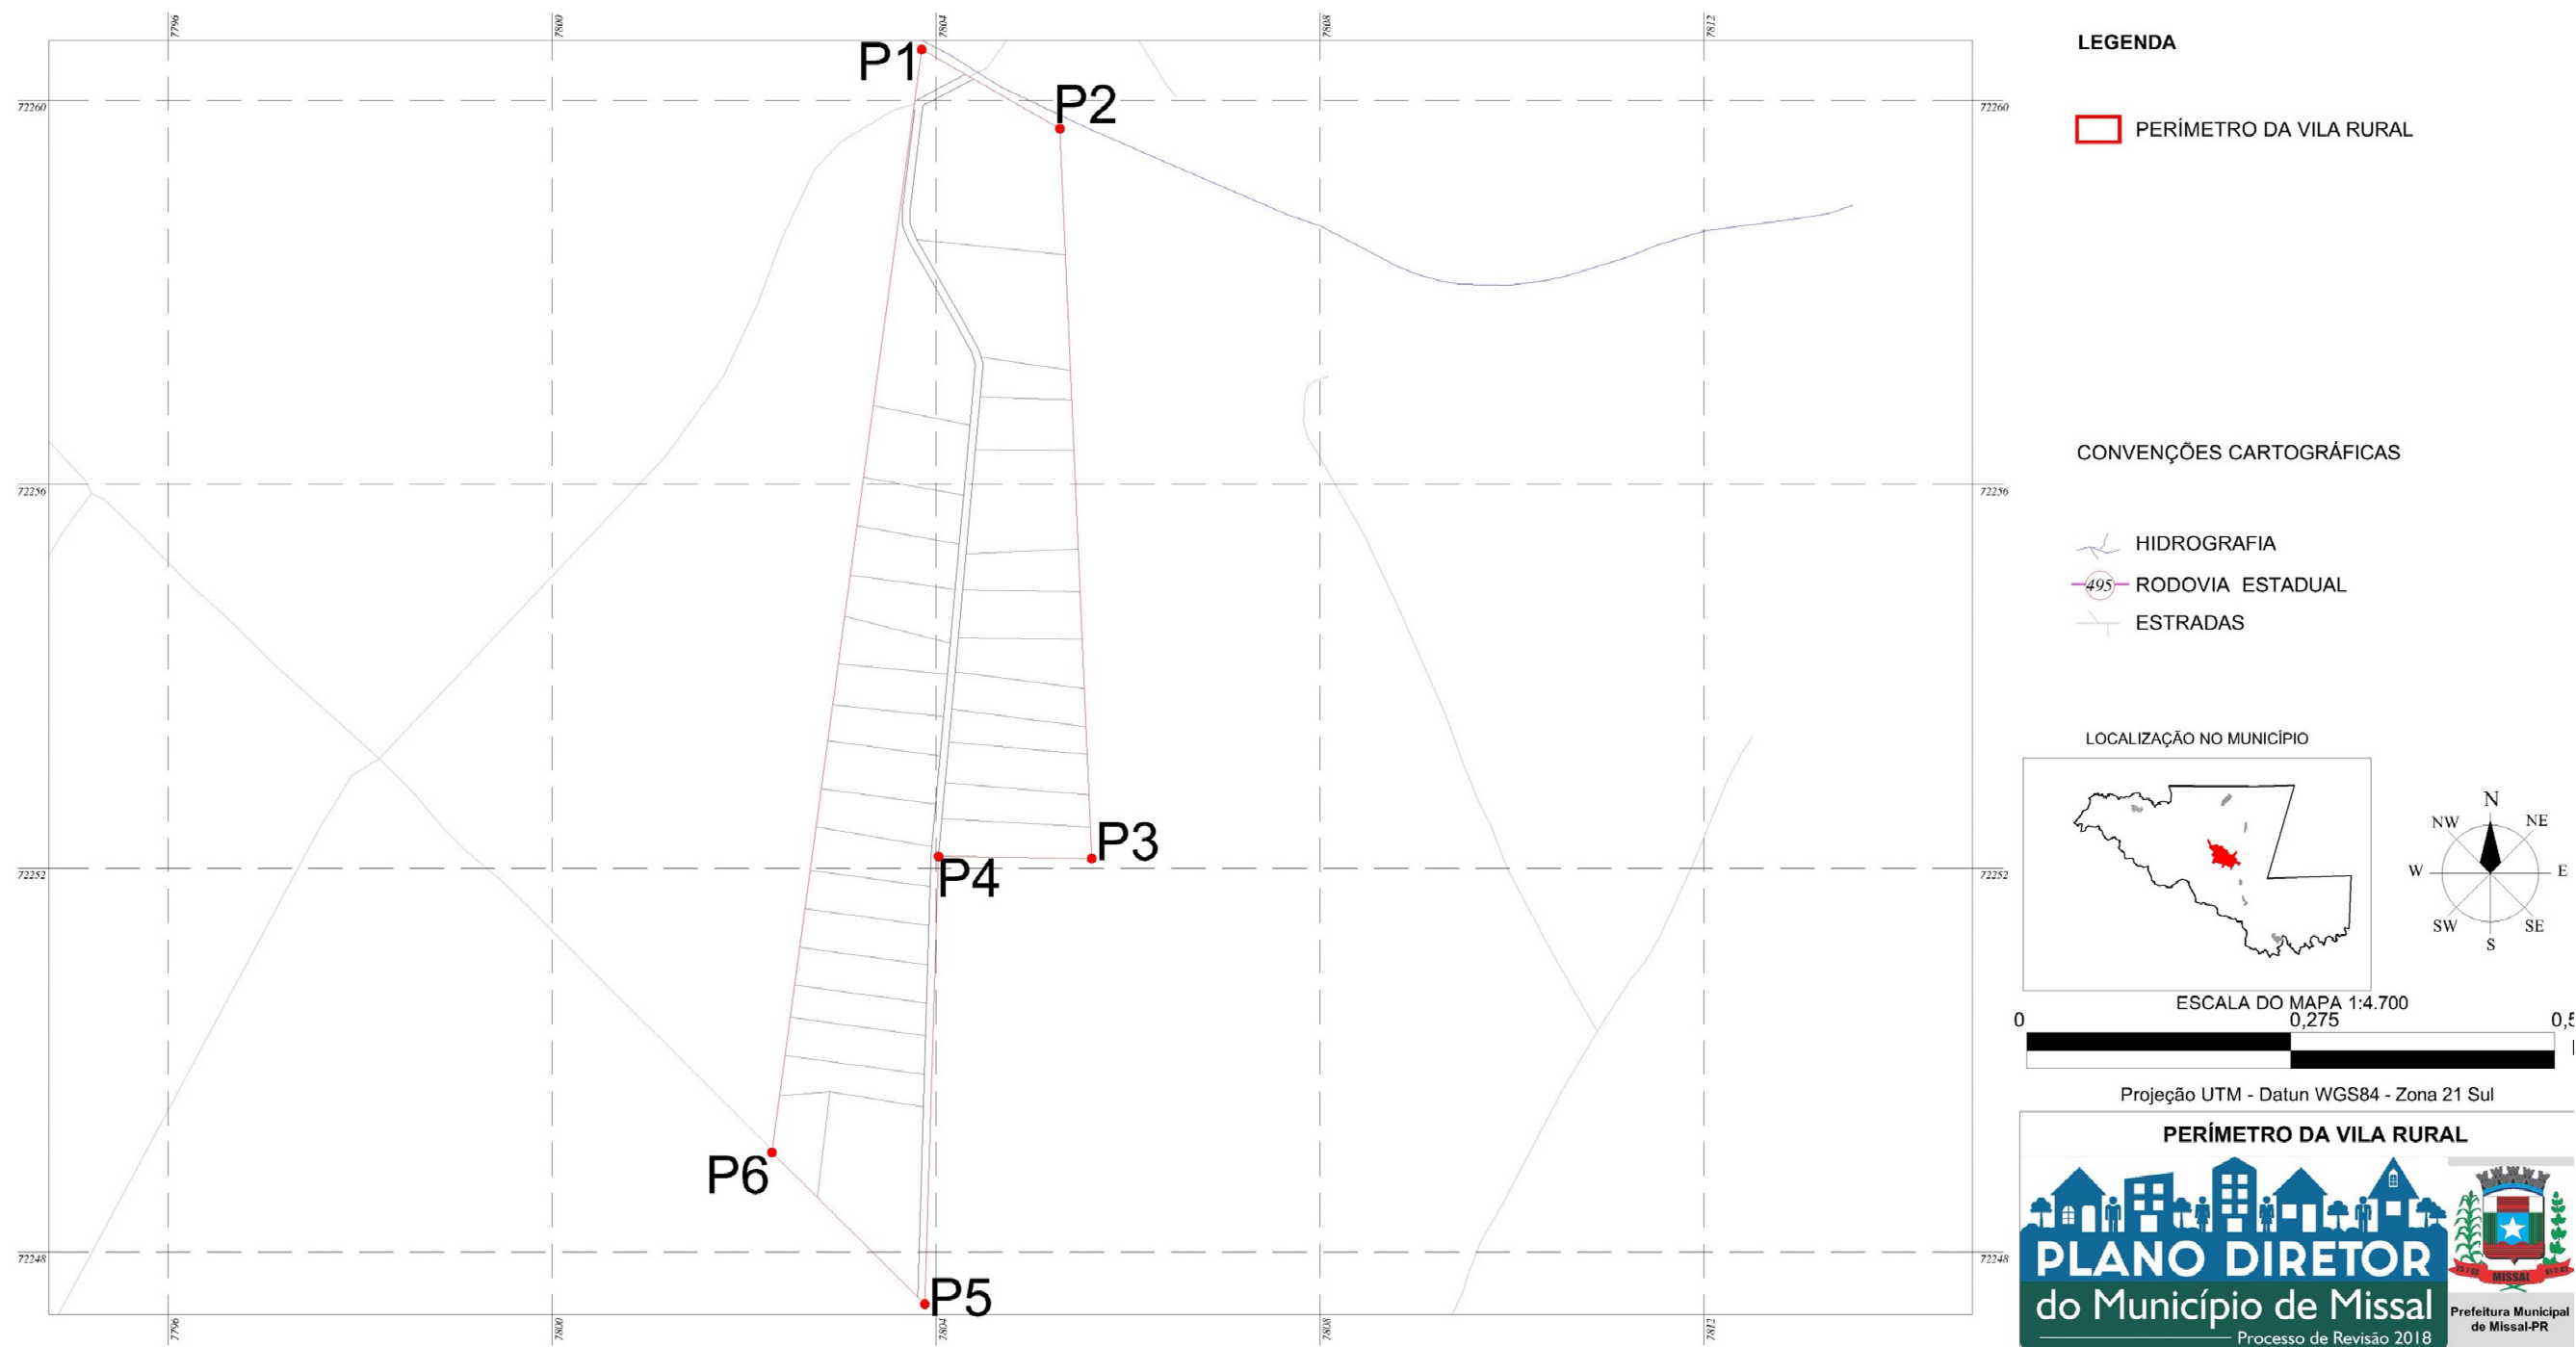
7796
7800
7804
7808
7812

72260
72256
72252
72248

P1
P2
P3
P4
P5
P6

LEGENDA

PERÍMETRO DA VILA RURAL

CONVENÇÕES CARTOGRÁFICAS

HIDROGRAFIA
495 RODOVIA ESTADUAL
ESTRADAS

LOCALIZAÇÃO NO MUNICÍPIO

N
NE
E
SE
S
SW
W
NW

ESCALA DO MAPA 1:4.700
0
0,275
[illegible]

Projeção UTM - Datun WGS84 - Zona 21 Sul

PERÍMETRO DA VILA RURAL

PLANO DIRETOR
do Município de Missal
Processo de Revisão 2018

MISSAL
Prefeitura Municipal de Missal-PR

7796
7800
7804
7808
7812